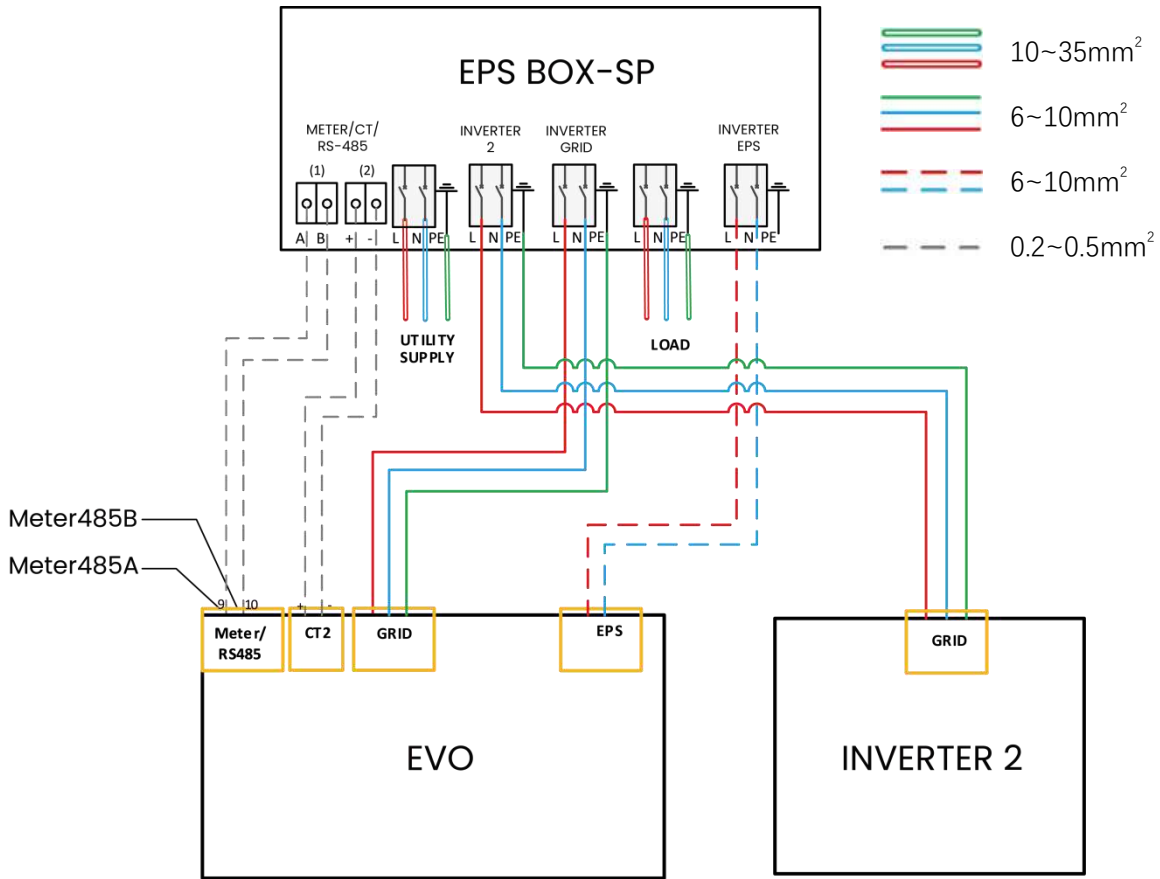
EPS BOX-SP

$10\sim35mm^2$

$6\sim10mm^2$

$6\sim10mm^2$

$0.2\sim0.5mm^2$

METER/CT/ RS-485

(1)

(2)

A B + -

INVERTER 2

INVERTER GRID

INVERTER EPS

L N PE

L N PE

L N PE

L N PE

L N PE

UTILITY SUPPLY

LOAD

Meter485B

Meter485A

9 10

+ -

Meter/ RS485

CT2

GRID

EPS

GRID

EVO

INVERTER 2